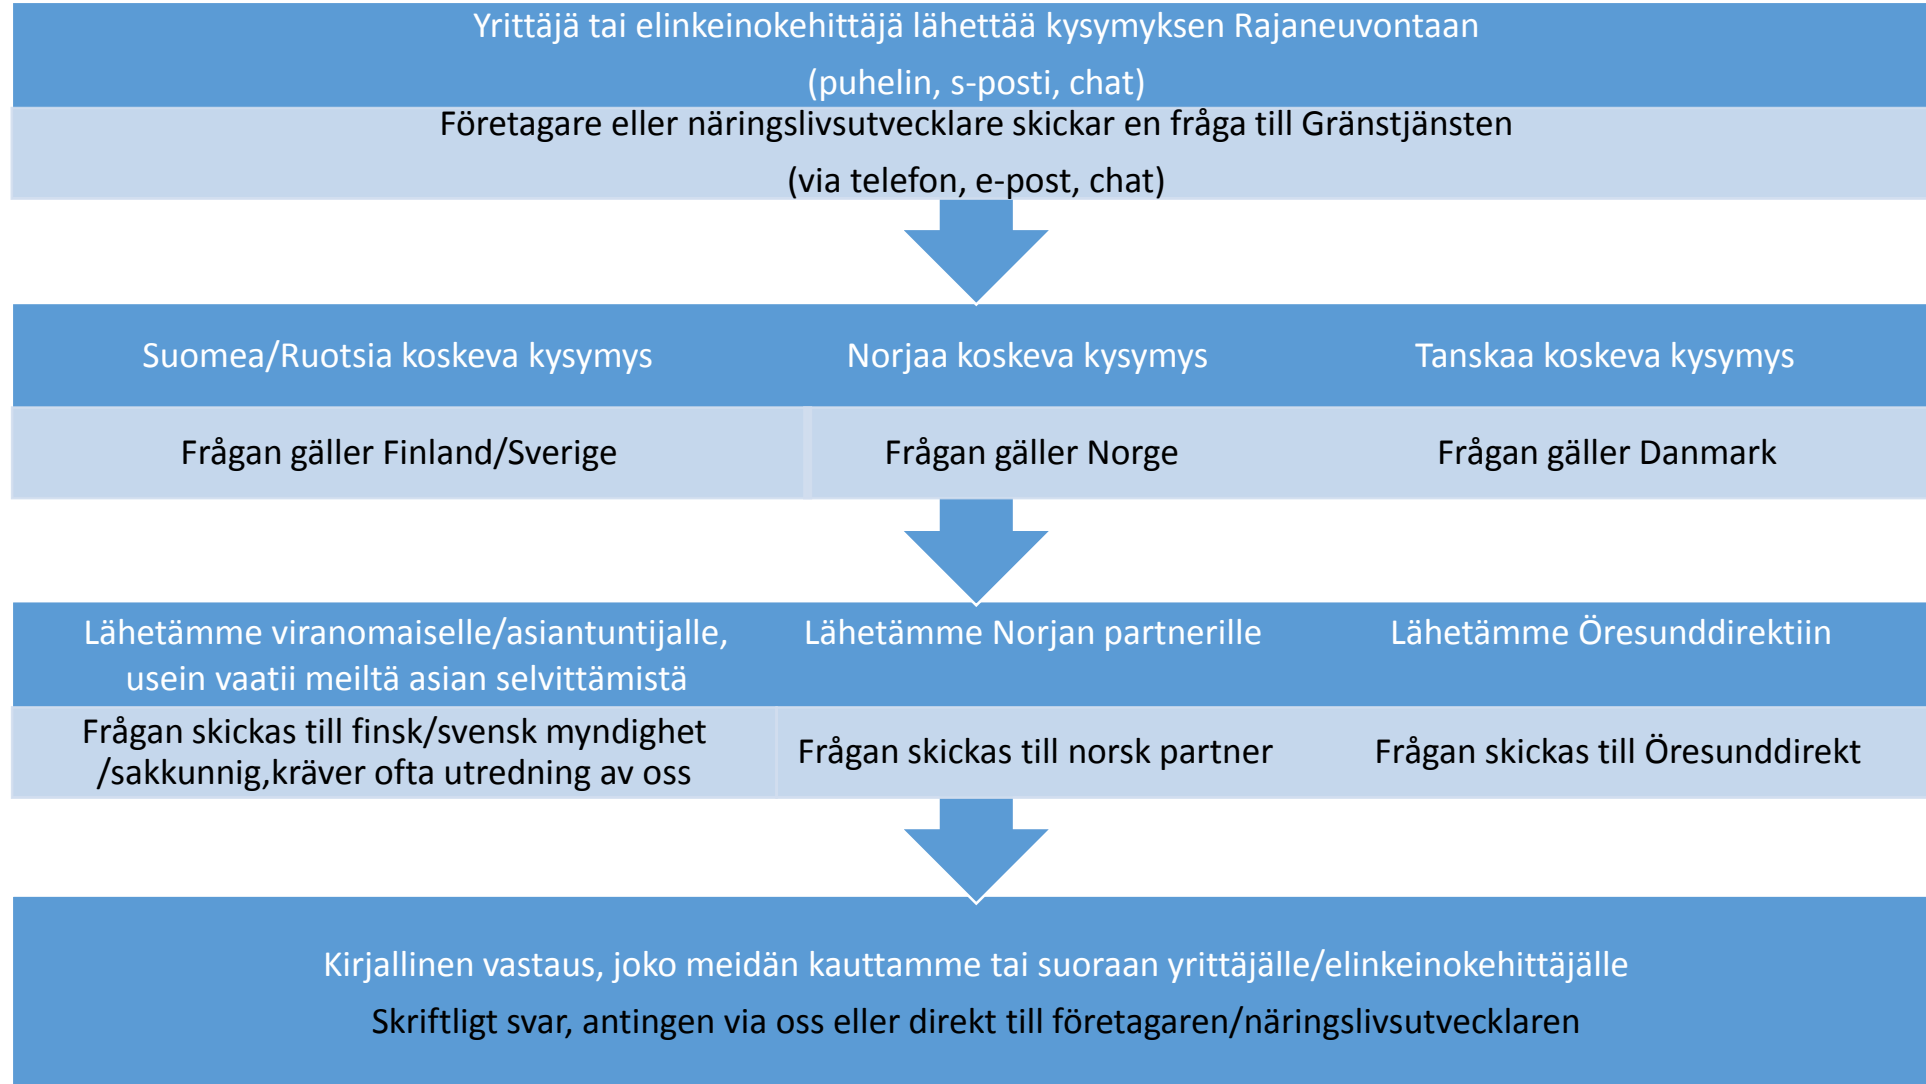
Yrittäjä tai elinkeinokehittäjä lähettää kysymyksen Rajaneuvontaan
(puhelin, s-posti, chat)

Företagare eller näringslivsutvecklare skickar en fråga till Gränstjänsten
(via telefon, e-post, chat)

Suomea/Ruotsia koskeva kysymys

Frågan gäller Finland/Sverige

Norjaa koskeva kysymys

Frågan gäller Norge

Tanskaa koskeva kysymys

Frågan gäller Danmark

Lähetämme viranomaiselle/asiantuntijalle, usein vaatii meiltä asian selvittämistä

Frågan skickas till finsk/svensk myndighet /sakkunnig,kräver ofta utredning av oss

Lähetämme Norjan partnerille

Frågan skickas till norsk partner

Lähetämme Öresunddirektiin

Frågan skickas till Öresunddirekt

Kirjallinen vastaus, joko meidän kauttamme tai suoraan yrittäjälle/elinkeinokehittäjälle
Skriftligt svar, antingen via oss eller direkt till företagaren/näringslivsutvecklaren